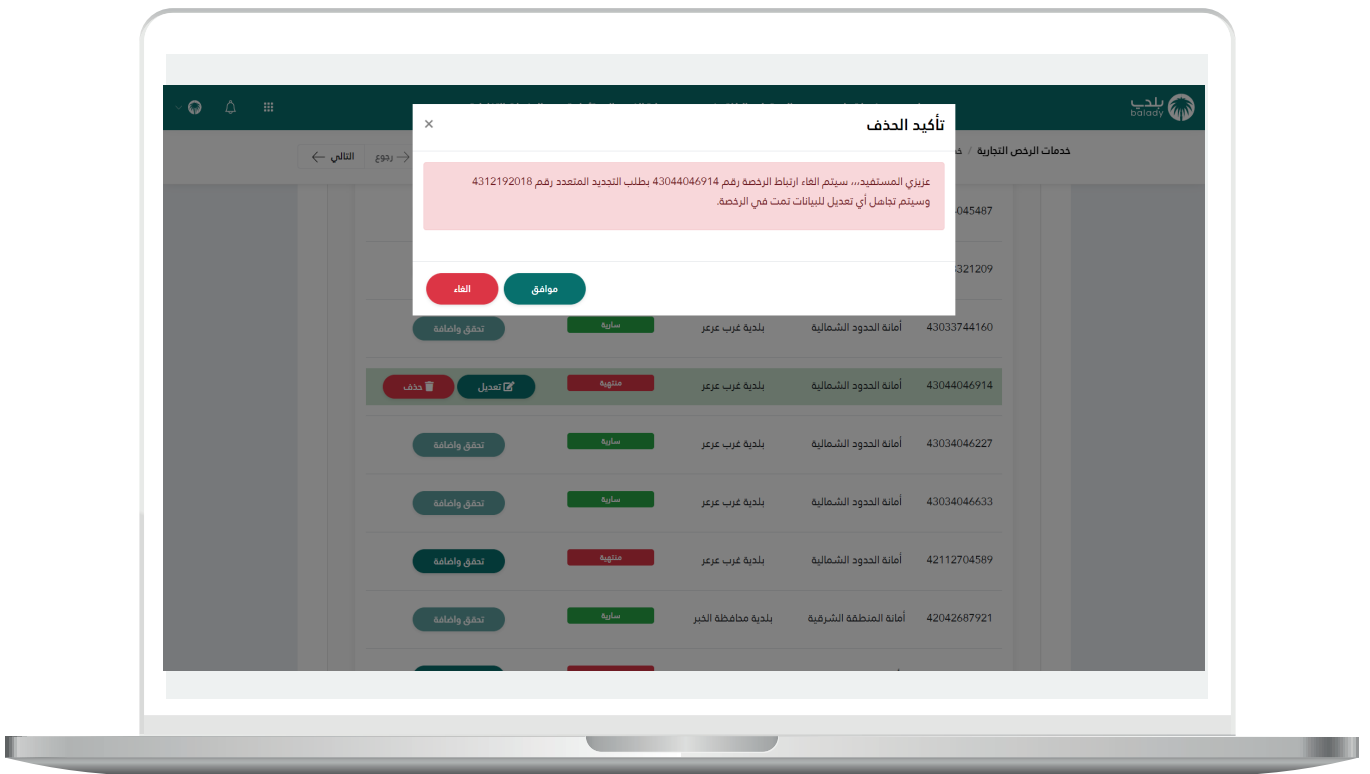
بلدي
balady

خدمات الرخص التجارية / خ

التالي
رجوع

تأكيد الحذف
×

عزيزي المستفيد,,, سيتم الغاء ارتباط الرخصة رقم 43044046914 بطلب التجديد المتعدد رقم 4312192018 وسيتم تجاهل أي تعديل للبيانات تمت في الرخصة.

موافق
الغاء

| | | | | |
|---|---|---|---|---|
| 045487 | | | | |
| 321209 | | | | |
| 43033744160 | أمانة الحدود الشمالية | بلدية غرب عرعر | سارية | تحقق واضافة |
| 43044046914 | أمانة الحدود الشمالية | بلدية غرب عرعر | منتهية | تعديل حذف |
| 43034046227 | أمانة الحدود الشمالية | بلدية غرب عرعر | سارية | تحقق واضافة |
| 43034046633 | أمانة الحدود الشمالية | بلدية غرب عرعر | سارية | تحقق واضافة |
| 42112704589 | أمانة الحدود الشمالية | بلدية غرب عرعر | منتهية | تحقق واضافة |
| 42042687921 | أمانة المنطقة الشرقية | بلدية محافظة الخبر | سارية | تحقق واضافة |